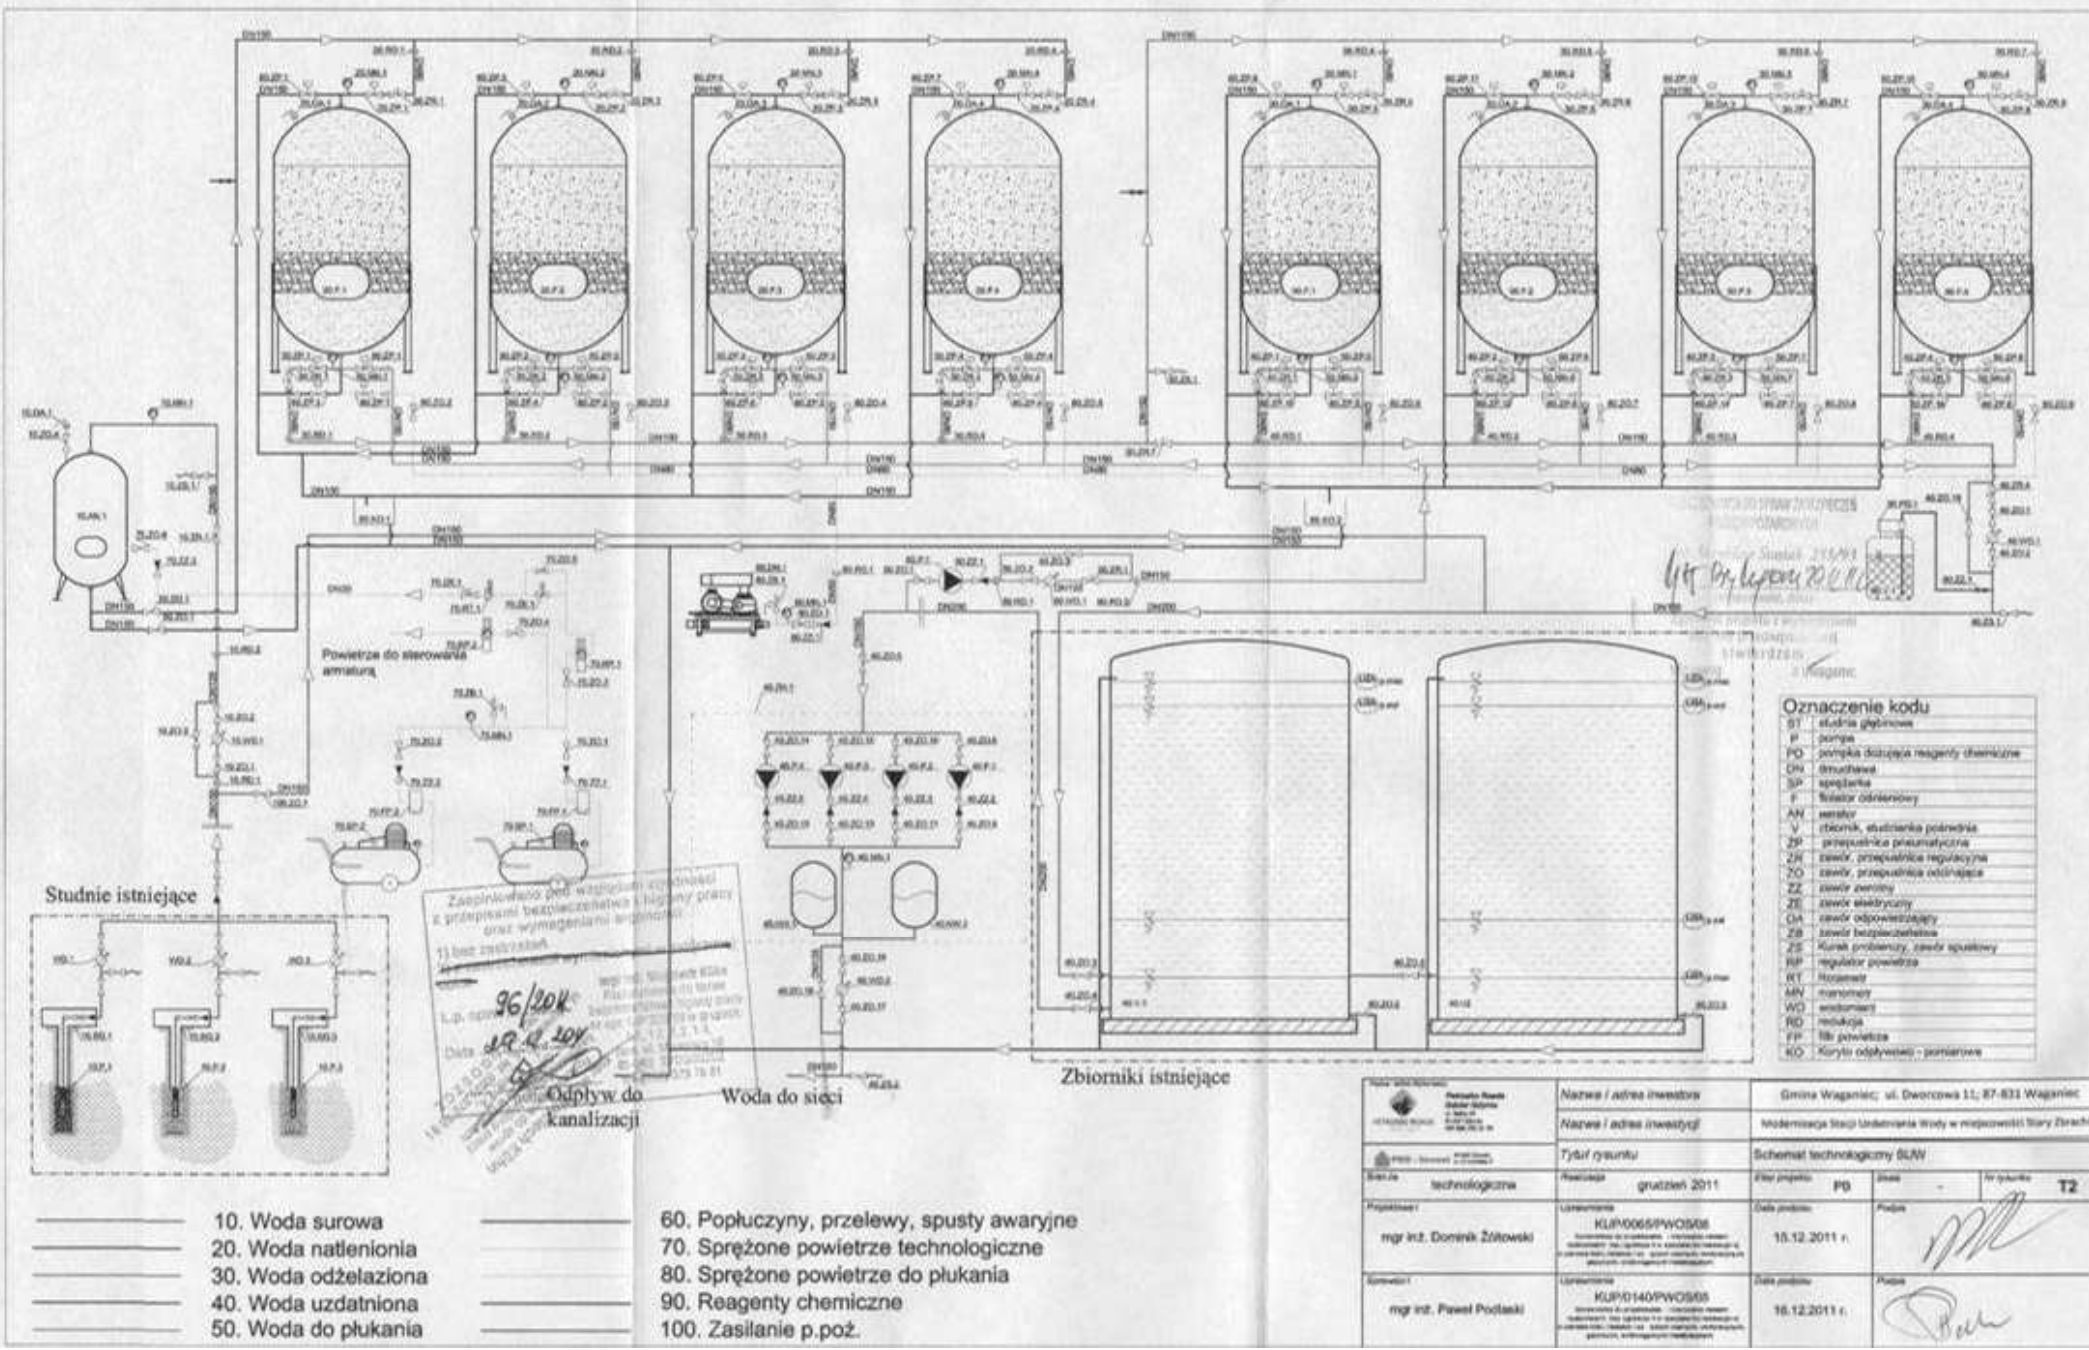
Powietrze do sterowania armaturą

Studnie istniejące

Odpływ do kanalizacji

Woda do sieci

Zbiorniki istniejące

Zaopiniowano pod względem zgodności z przepisami bezpieczeństwa i higieny pracy oraz wymaganiami ergonomii
1) bez zastrzeżeń
L.p. 96/2011
Data 29.12.2011

Oznaczenie kodu
| | |
|---|---|
| ST | studnia głębinowa |
| P | pompa |
| PD | pompka dozująca reagenty chemiczne |
| DH | dmuchawa |
| SP | sprężarka |
| F | filtr odmieniowy |
| AN | aerator |
| V | zbiornik, studzienka pośrednia |
| ZP | przepustnica pneumatyczna |
| ZR | zawór, przepustnica regulacyjna |
| ZO | zawór, przepustnica odcinająca |
| ZZ | zawór zwrotny |
| ZE | zawór elektryczny |
| OA | zawór odpowietrzający |
| ZB | zawór bezpieczeństwa |
| ZS | Kurek probierczy, zawór spustowy |
| RP | regulator powietrza |
| RT | Rotametr |
| MN | manometr |
| WO | wodomierz |
| RD | redukcja |
| FP | filtr powietrza |
| KO | Koryto odpływowo - pomiarowe |

10. Woda surowa
20. Woda natlenionia
30. Woda odżelaziona
40. Woda uzdatniona
50. Woda do płukania

60. Popłuczyny, przelewy, spusty awaryjne
70. Sprężone powietrze technologiczne
80. Sprężone powietrze do płukania
90. Reagenty chemiczne
100. Zasilanie p.poż.

| | | |
|---|---|---|
| Nazwa i adres inwestora | Gmina Waganiec; ul. Dworcowa 11; 87-831 Waganiec | |
| Nazwa i adres inwestycji | Modernizacja Stacji Uzdatniania Wody w miejscowości Stary Zbrachlin | |
| Tytuł rysunku | Schemat technologiczny SUW | |
| Branża technologiczna | Realizacja grudzień 2011 | Etap projektu PB | Skala - | Nr rysunku T2 |
| Projektował mgr inż. Dominik Żółtowski | Uprawnienia KUP/0065/PWOS/08 | Data podpisu 15.12.2011 r. | Podpis |
| Sprawdził mgr inż. Paweł Podlaski | Uprawnienia KUP/0140/PWOS/05 | Data podpisu 16.12.2011 r. | Podpis |